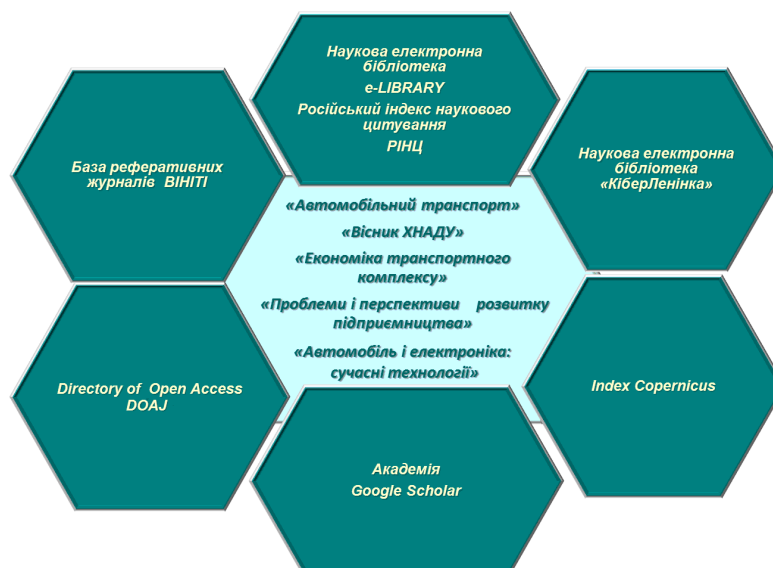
Наукова електронна бібліотека
e-LIBRARY
Російський індекс наукового цитування
РІНЦ

База реферативних журналів ВІНІТІ

Наукова електронна бібліотека «КіберЛенінка»

«Автомобільний транспорт»
«Вісник ХНАДУ»
«Економіка транспортного комплексу»
«Проблеми і перспективи розвитку підприємництва»
«Автомобіль і електроніка: сучасні технології»

Directory of Open Access DOAJ

Index Copernicus

Академія
Google Scholar